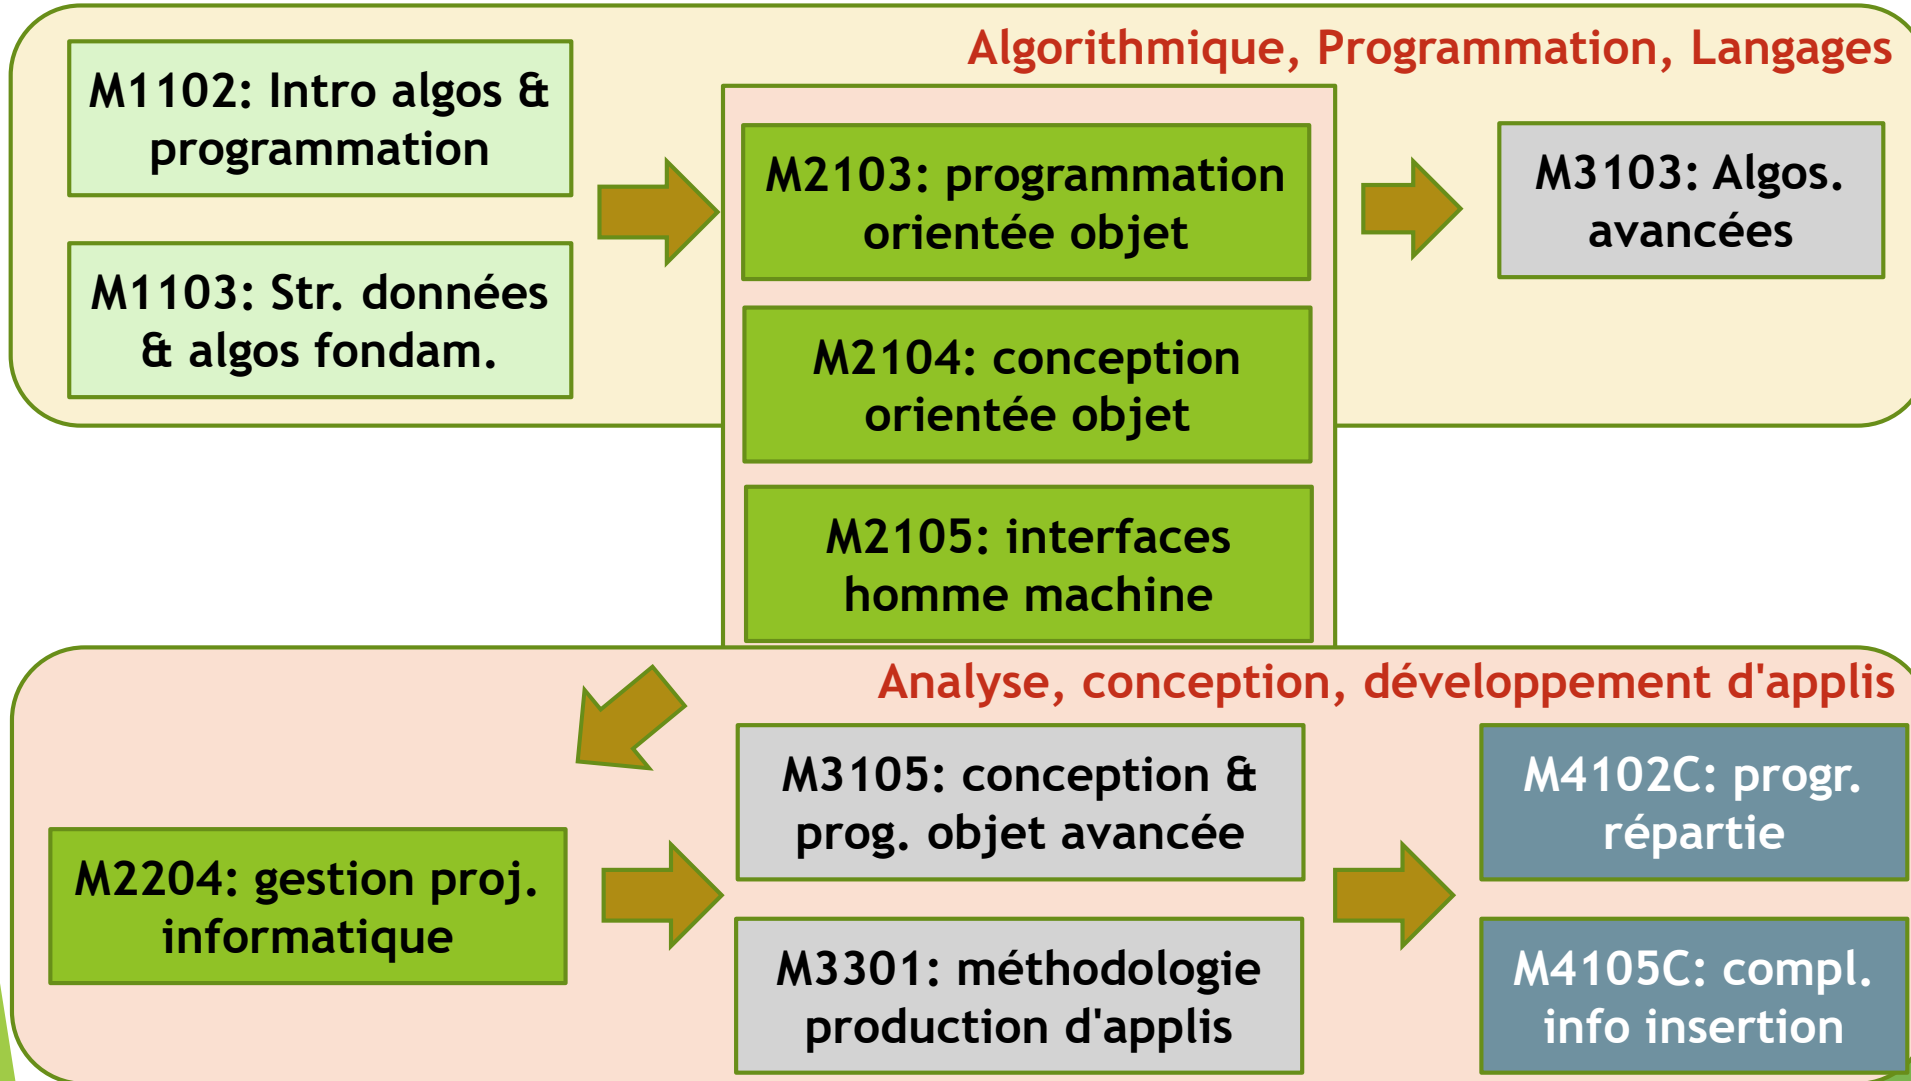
Algorithmique, Programmation, Langages

M1102: Intro algos & programmation

M1103: Str. données & algos fondam.

M2103: programmation orientée objet

M2104: conception orientée objet

M2105: interfaces homme machine

M3103: Algos. avancées

Analyse, conception, développement d'applis

M2204: gestion proj. informatique

M3105: conception & prog. objet avancée

M3301: méthodologie production d'applis

M4102C: progr. répartie

M4105C: compl. info insertion